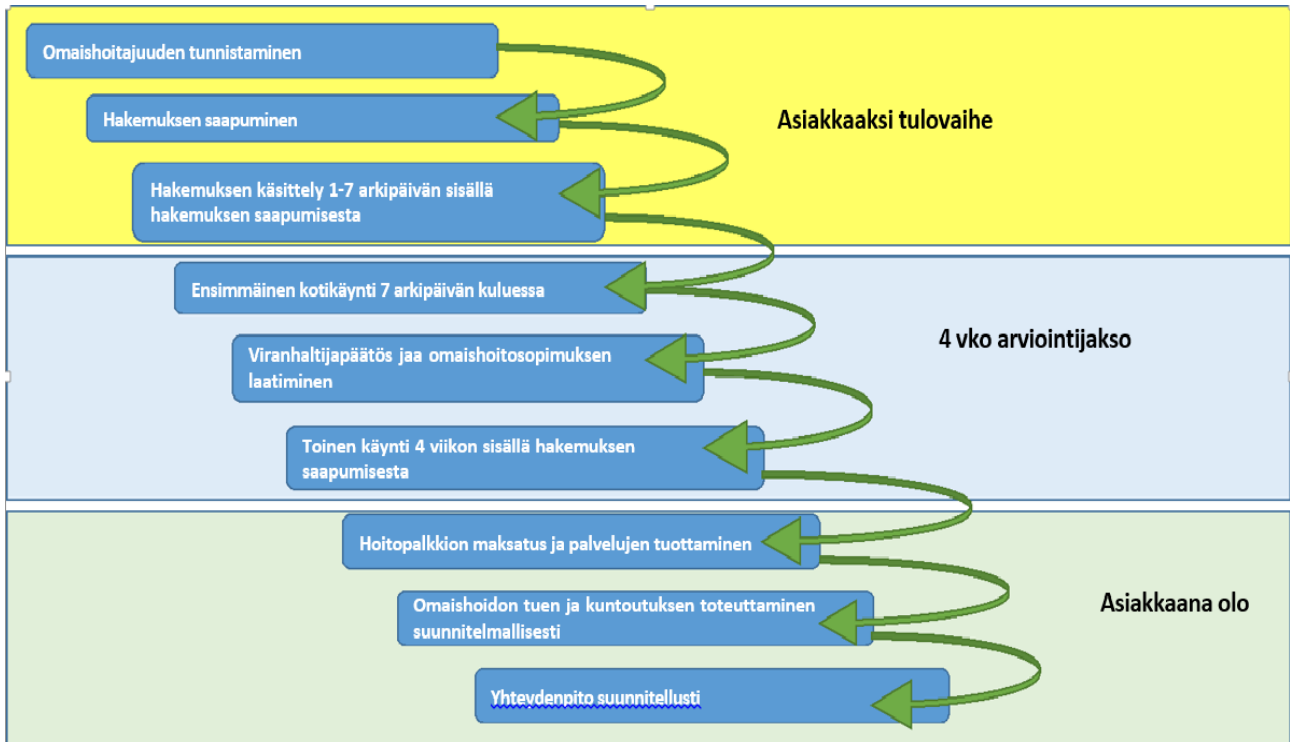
Omaishoitajuuden tunnistaminen

Hakemuksen saapuminen

Asiakkaaksi tulovaihe

Hakemuksen käsittely 1-7 arkipäivän sisällä hakemuksen saapumisesta

Ensimmäinen kotikäynti 7 arkipäivän kuluessa

4 vko arviointijakso

Viranhaltijapäätös jaa omaishoitosopimuksen laatiminen

Toinen käynti 4 viikon sisällä hakemuksen saapumisesta

Hoitopalkkion maksatus ja palvelujen tuottaminen

Asiakkaana olo

Omaishoidon tuen ja kuntoutuksen toteuttaminen suunnitelmallisesti

Yhteydenpito suunnitellusti